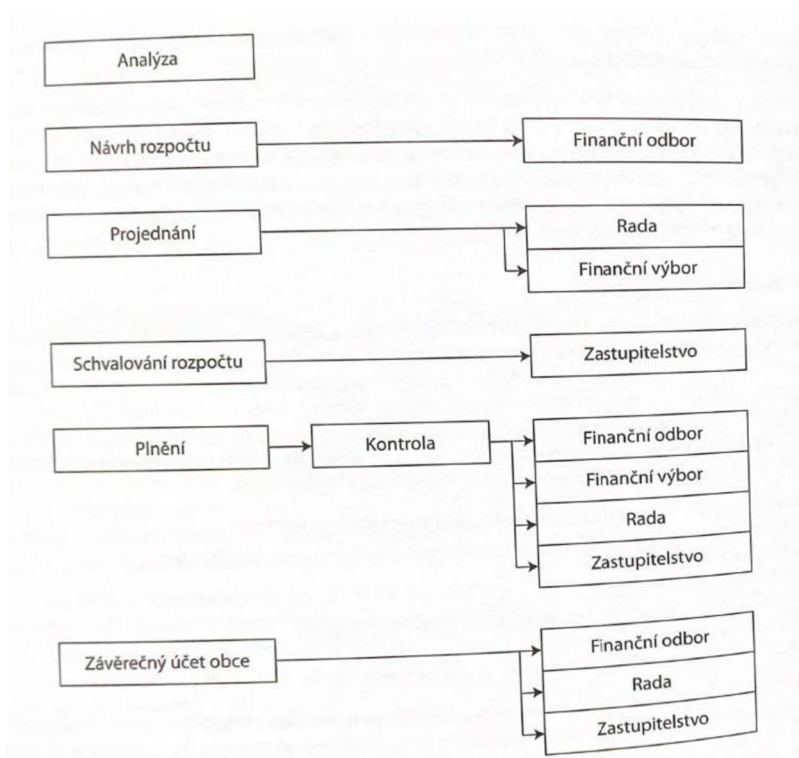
Analýza

Návrh rozpočtu

Finanční odbor

Projednání

Rada

Finanční výbor

Schvalování rozpočtu

Zastupitelstvo

Plnění

Kontrola

Finanční odbor

Finanční výbor

Rada

Zastupitelstvo

Závěrečný účet obce

Finanční odbor

Rada

Zastupitelstvo